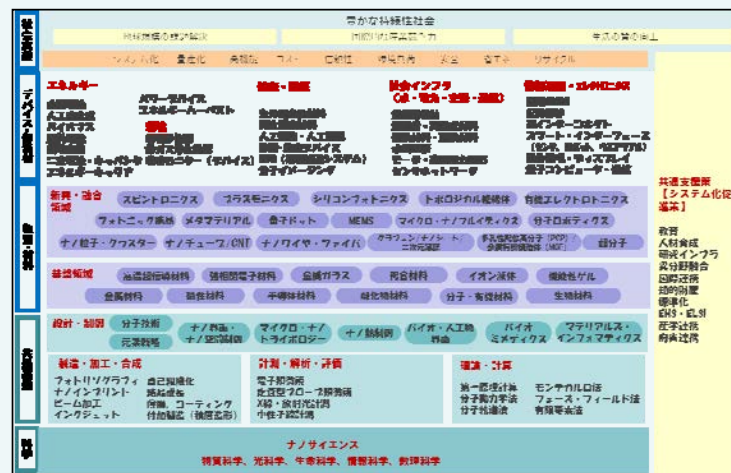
社会実装

豊かな持続性社会

地球規模の課題解決

国際的産業競争力

生活の質の向上

コスト低減　高度化　高機能　エネ・　省資源　環境負荷　安全　省エネ　リサイクル

デバイス・機器・部品

エネルギー

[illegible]

パワーデバイス

エネルギーハーベスト

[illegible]

バイオマス

環境

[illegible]

二次電池・キャパシタ

エネルギーキャリア

環境センサー（デバイス）

医療・健康

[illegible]

人工臓器・人工組織

医療・健康デバイス

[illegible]

分子イメージング

社会インフラ
（水・電力・交通・通信）

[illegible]

センサネットワーク

情報通信・エレクトロニクス

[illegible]

スマート・インターフェース

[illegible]

量子コンピューター・通信

物質・材料

新奇・融合領域

スピントロニクス　プラズモニクス　シリコンフォトニクス　トポロジカル絶縁体　有機エレクトロニクス

フォトニック結晶　メタマテリアル　量子ドット　MEMS　マイクロ・ナノフルイディクス　分子ロボティクス

ナノ粒子・クラスター　ナノチューブ/CNT　ナノワイヤ・ファイバ　グラフェン・ナノシート・二次元材料　多孔性配位高分子（PCP）・金属有機構造体（MOF）　超分子

基盤領域

高温超伝導材料　強相関電子材料　金属ガラス　複合材料　イオン液体　機能性ゲル

金属材料　磁性材料　半導体材料　酸化物材料　分子・有機材料　生物材料

共通基盤科学技術

設計・制御　分子技術　ナノ界面・ナノ空間制御　マイクロ・ナノトライボロジー　ナノ制御　バイオ・人工物界面　バイオミメティクス　マテリアルズ・インフォマティクス

元素戦略

製造・加工・合成

フォトリソグラフィ
ナノインプリント
ビーム加工
インクジェット

自己組織化
結晶成長
溶融、コーティング
付加製造（積層造形）

計測・解析・評価

電子顕微鏡
走査型プローブ顕微鏡
X線・放射光計測
中性子線計測

理論・計算

第一原理計算
分子動力学法
分子軌道法

モンテカルロ法
フェーズ・フィールド法
有限要素法

科学

ナノサイエンス

物質科学、光科学、生命科学、情報科学、数理科学

共通支援策
【システム化促進策】

教育
人材育成
研究インフラ
異分野融合
知的財産
標準化
ELSI・EHS
産学連携
府省連携